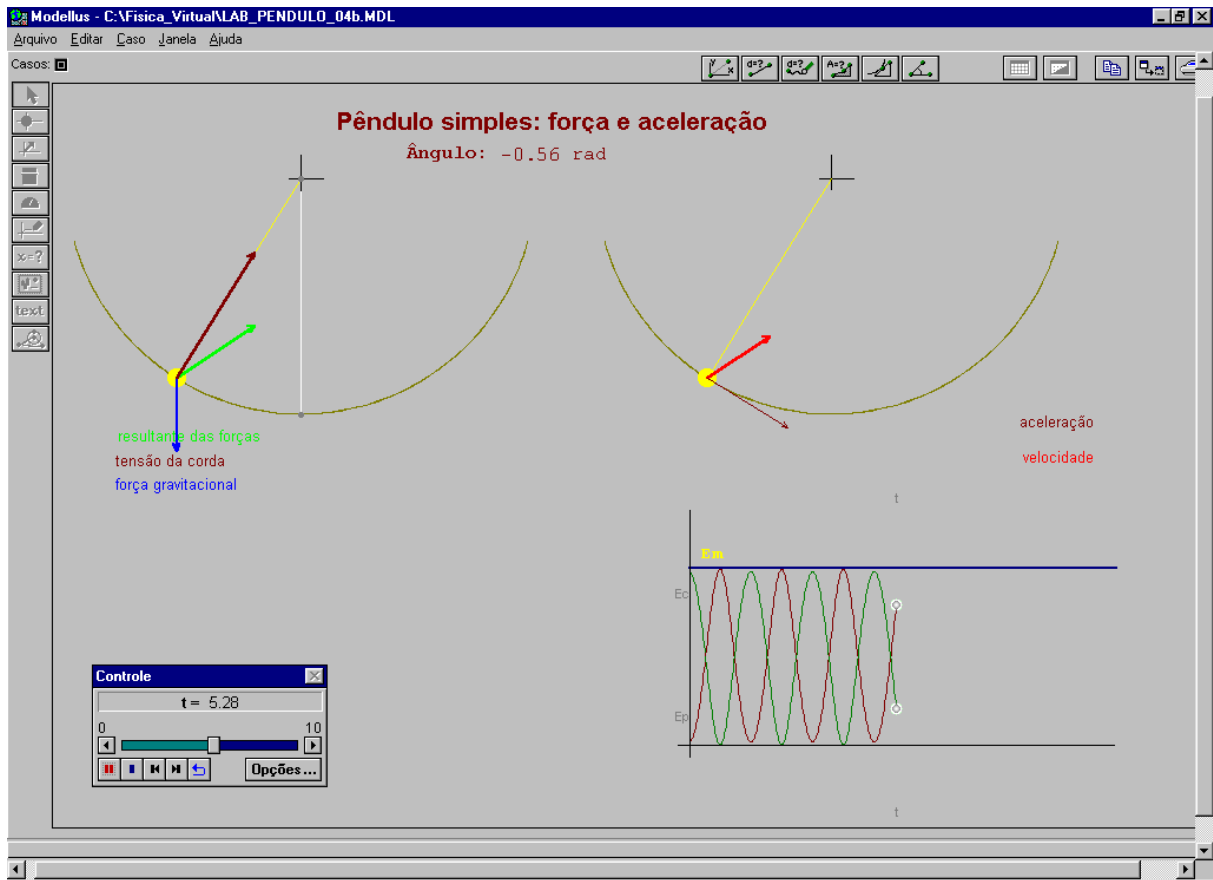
Modellus - C:\Fisica_Virtual\LAB_PENDULO_04b.MDL

Arquivo Editar Caso Janela Ajuda

Casos:

text

Pêndulo simples: força e aceleração

Ângulo: -0.56 rad

resultante das forças
tensão da corda
força gravitacional

aceleração

velocidade

t

Em

Ec

Ep

t

Controle

t = 5.28

0

10

Opções...